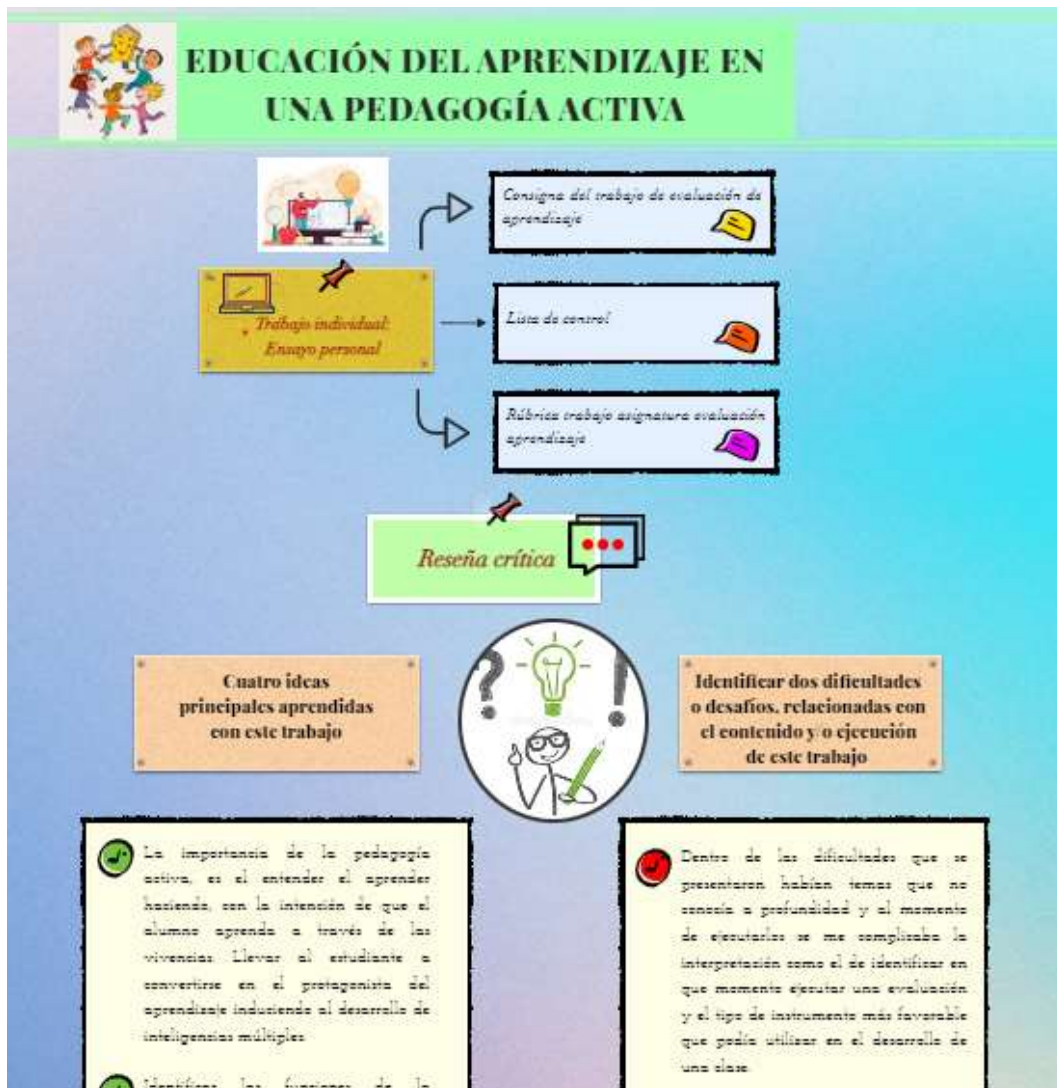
EDUCACIÓN DEL APRENDIZAJE EN UNA PEDAGOGÍA ACTIVA

Trabajo individual: Ensayo personal

Consigna del trabajo de evaluación de aprendizaje

Lista de control

Rúbrica trabajo asignatura evaluación aprendizaje

Reseña crítica

Cuatro ideas principales aprendidas con este trabajo

Identificar dos dificultades o desafíos, relacionadas con el contenido y/o ejecución de este trabajo

La importancia de la pedagogía activa, es el entender el aprender haciendo, con la intención de que el alumno aprenda a través de las vivencias. Llevar al estudiante a convertirse en el protagonista del aprendizaje induciendo al desarrollo de inteligencias múltiples.

Identificar las funciones de la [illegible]

Dentro de las dificultades que se presentaron habían temas que no conocía a profundidad y al momento de ejecutarlos se me complicaba la interpretación como el de identificar en que momento ejecutar una evaluación y el tipo de instrumento más favorable que podía utilizar en el desarrollo de una clase.